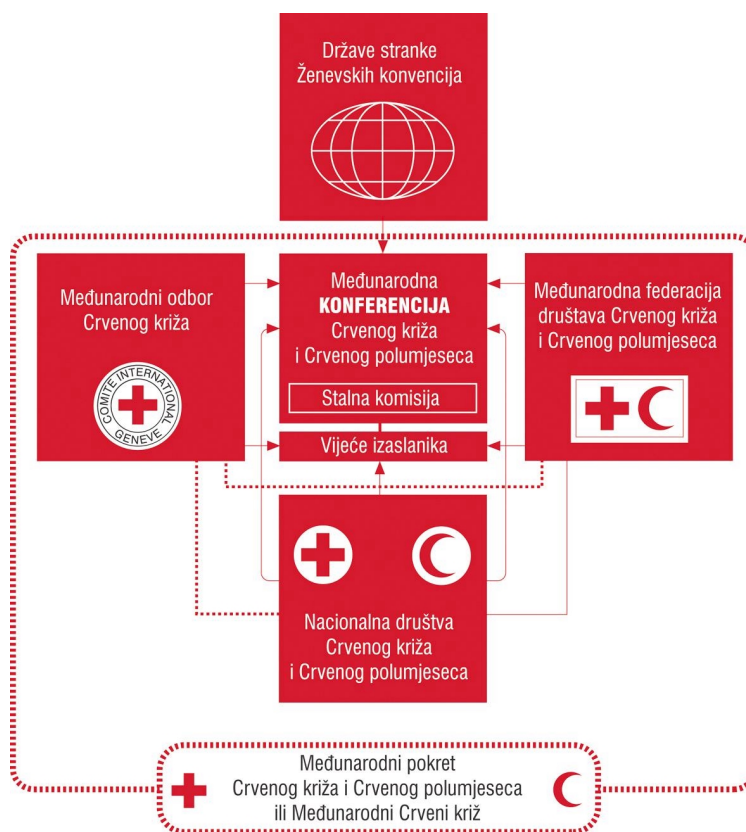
Države stranke Ženevskih konvencija

Međunarodni odbor Crvenog križa

COMITE INTERNATIONAL GENEVE

Međunarodna KONFERENCIJA Crvenog križa i Crvenog polumjeseca

Stalna komisija

Vijeće izaslanika

Međunarodna federacija društava Crvenog križa i Crvenog polumjeseca

Nacionalna društva Crvenog križa i Crvenog polumjeseca

Međunarodni pokret Crvenog križa i Crvenog polumjeseca ili Međunarodni Crveni križ